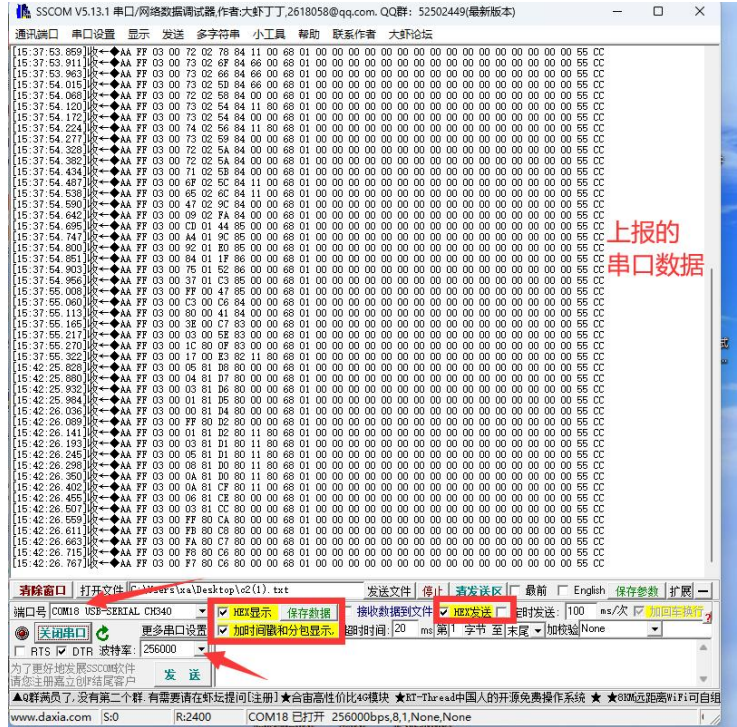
SSCOM V5.13.1 串口/网络数据调试器,作者:大虾丁丁,2618058@qq.com. QQ群: 52502449(最新版本)

通讯端口 串口设置 显示 发送 多字符串 小工具 帮助 联系作者 大虾论坛

[15:37:53.859]收←◆AA FF 03 00 72 02 78 84 11 00 68 01 00 00 00 00 00 00 00 00 00 00 00 00 55 CC
[15:37:53.911]收←◆AA FF 03 00 73 02 6F 84 66 00 68 01 00 00 00 00 00 00 00 00 00 00 00 00 55 CC
[15:37:53.963]收←◆AA FF 03 00 73 02 66 84 66 00 68 01 00 00 00 00 00 00 00 00 00 00 00 00 55 CC
[15:37:54.015]收←◆AA FF 03 00 73 02 5D 84 66 00 68 01 00 00 00 00 00 00 00 00 00 00 00 00 55 CC
[15:37:54.068]收←◆AA FF 03 00 72 02 58 84 00 00 68 01 00 00 00 00 00 00 00 00 00 00 00 00 55 CC
[15:37:54.120]收←◆AA FF 03 00 73 02 54 84 11 80 68 01 00 00 00 00 00 00 00 00 00 00 00 00 55 CC
[15:37:54.172]收←◆AA FF 03 00 73 02 54 84 00 00 68 01 00 00 00 00 00 00 00 00 00 00 00 00 55 CC
[15:37:54.224]收←◆AA FF 03 00 74 02 56 84 11 80 68 01 00 00 00 00 00 00 00 00 00 00 00 00 55 CC
[15:37:54.277]收←◆AA FF 03 00 73 02 59 84 00 00 68 01 00 00 00 00 00 00 00 00 00 00 00 00 55 CC
[15:37:54.328]收←◆AA FF 03 00 72 02 5A 84 00 00 68 01 00 00 00 00 00 00 00 00 00 00 00 00 55 CC
[15:37:54.382]收←◆AA FF 03 00 72 02 5A 84 00 00 68 01 00 00 00 00 00 00 00 00 00 00 00 00 55 CC
[15:37:54.434]收←◆AA FF 03 00 73 02 5B 84 00 00 68 01 00 00 00 00 00 00 00 00 00 00 00 00 55 CC
[15:37:54.487]收←◆AA FF 03 00 6F 02 5C 84 11 00 68 01 00 00 00 00 00 00 00 00 00 00 00 00 55 CC
[15:37:54.538]收←◆AA FF 03 00 65 02 6C 84 11 00 68 01 00 00 00 00 00 00 00 00 00 00 00 00 55 CC
[15:37:54.590]收←◆AA FF 03 00 47 02 9C 84 00 00 68 01 00 00 00 00 00 00 00 00 00 00 00 00 55 CC
[15:37:54.642]收←◆AA FF 03 00 09 02 FA 84 00 00 68 01 00 00 00 00 00 00 00 00 00 00 00 00 55 CC
[15:37:54.695]收←◆AA FF 03 00 CD 01 44 85 00 00 68 01 00 00 00 00 00 00 00 00 00 00 00 00 55 CC
[15:37:54.747]收←◆AA FF 03 00 A4 01 9C 85 00 00 68 01 00 00 00 00 00 00 00 00 00 00 00 00 55 CC
[15:37:54.800]收←◆AA FF 03 00 92 01 E0 85 00 00 68 01 00 00 00 00 00 00 00 00 00 00 00 00 55 CC
[15:37:54.851]收←◆AA FF 03 00 84 01 1F 86 00 00 68 01 00 00 00 00 00 00 00 00 00 00 00 00 55 CC
[15:37:54.903]收←◆AA FF 03 00 75 01 52 86 00 00 68 01 00 00 00 00 00 00 00 00 00 00 00 00 55 CC
[15:37:54.956]收←◆AA FF 03 00 37 01 C3 85 00 00 68 01 00 00 00 00 00 00 00 00 00 00 00 00 55 CC
[15:37:55.008]收←◆AA FF 03 00 FF 00 47 85 00 00 68 01 00 00 00 00 00 00 00 00 00 00 00 00 55 CC
[15:37:55.060]收←◆AA FF 03 00 C3 00 C6 84 00 00 68 01 00 00 00 00 00 00 00 00 00 00 00 00 55 CC
[15:37:55.113]收←◆AA FF 03 00 80 00 41 84 00 00 68 01 00 00 00 00 00 00 00 00 00 00 00 00 55 CC
[15:37:55.165]收←◆AA FF 03 00 3E 00 C7 83 00 00 68 01 00 00 00 00 00 00 00 00 00 00 00 00 55 CC
[15:37:55.217]收←◆AA FF 03 00 03 00 5E 83 00 00 68 01 00 00 00 00 00 00 00 00 00 00 00 00 55 CC
[15:37:55.270]收←◆AA FF 03 00 1C 80 0F 83 00 00 68 01 00 00 00 00 00 00 00 00 00 00 00 00 55 CC
[15:37:55.322]收←◆AA FF 03 00 17 00 E3 82 11 80 68 01 00 00 00 00 00 00 00 00 00 00 00 00 55 CC
[15:42:25.828]收←◆AA FF 03 00 05 81 D8 80 00 00 68 01 00 00 00 00 00 00 00 00 00 00 00 00 55 CC
[15:42:25.880]收←◆AA FF 03 00 04 81 D7 80 00 00 68 01 00 00 00 00 00 00 00 00 00 00 00 00 55 CC
[15:42:25.932]收←◆AA FF 03 00 03 81 D6 80 00 00 68 01 00 00 00 00 00 00 00 00 00 00 00 00 55 CC
[15:42:25.984]收←◆AA FF 03 00 01 81 D5 80 00 00 68 01 00 00 00 00 00 00 00 00 00 00 00 00 55 CC
[15:42:26.036]收←◆AA FF 03 00 00 81 D4 80 00 00 68 01 00 00 00 00 00 00 00 00 00 00 00 00 55 CC
[15:42:26.089]收←◆AA FF 03 00 FF 80 D2 80 00 00 68 01 00 00 00 00 00 00 00 00 00 00 00 00 55 CC
[15:42:26.141]收←◆AA FF 03 00 01 81 D2 80 11 80 68 01 00 00 00 00 00 00 00 00 00 00 00 00 55 CC
[15:42:26.193]收←◆AA FF 03 00 03 81 D1 80 11 80 68 01 00 00 00 00 00 00 00 00 00 00 00 00 55 CC
[15:42:26.245]收←◆AA FF 03 00 05 81 D1 80 11 80 68 01 00 00 00 00 00 00 00 00 00 00 00 00 55 CC
[15:42:26.298]收←◆AA FF 03 00 08 81 D0 80 11 80 68 01 00 00 00 00 00 00 00 00 00 00 00 00 55 CC
[15:42:26.350]收←◆AA FF 03 00 0A 81 D0 80 11 80 68 01 00 00 00 00 00 00 00 00 00 00 00 00 55 CC
[15:42:26.402]收←◆AA FF 03 00 0A 81 CF 80 11 80 68 01 00 00 00 00 00 00 00 00 00 00 00 00 55 CC
[15:42:26.455]收←◆AA FF 03 00 06 81 CE 80 00 00 68 01 00 00 00 00 00 00 00 00 00 00 00 00 55 CC
[15:42:26.507]收←◆AA FF 03 00 03 81 CC 80 00 00 68 01 00 00 00 00 00 00 00 00 00 00 00 00 55 CC
[15:42:26.559]收←◆AA FF 03 00 FF 80 CA 80 00 00 68 01 00 00 00 00 00 00 00 00 00 00 00 00 55 CC
[15:42:26.611]收←◆AA FF 03 00 FB 80 C8 80 00 00 68 01 00 00 00 00 00 00 00 00 00 00 00 00 55 CC
[15:42:26.663]收←◆AA FF 03 00 FA 80 C7 80 00 00 68 01 00 00 00 00 00 00 00 00 00 00 00 00 55 CC
[15:42:26.715]收←◆AA FF 03 00 F8 80 C6 80 00 00 68 01 00 00 00 00 00 00 00 00 00 00 00 00 55 CC
[15:42:26.767]收←◆AA FF 03 00 F7 80 C6 80 00 00 68 01 00 00 00 00 00 00 00 00 00 00 00 00 55 CC

上报的
串口数据

清除窗口 打开文件 C:\Users\xa\Desktop\c2(1).txt 发送文件 停止 清发送区 最前 English 保存参数 扩展 —
端口号 COM18 USB-SERIAL CH340 HEX显示 保存数据 接收数据到文件 HEX发送 定时发送: 100 ms/次 加回车换行
关闭串口 更多串口设置 加时间戳和分包显示, 超时时间: 20 ms 第 1 字节 至 末尾 加校验 None
RTS DTR 波特率: 256000
为了更好地发展SSCOM软件
请您注册嘉立创P结尾客户
发 送

▲QQ群满员了,没有第二个群. 有需要请在虾坛提问[注册] ★合宙高性价比4G模块 ★RT-Thread中国人的开源免费操作系统 ★ ★8KM远距离WiFi可自组
www.daxia.com S:0 R:2400 COM18 已打开 256000bps,8,1,None,None